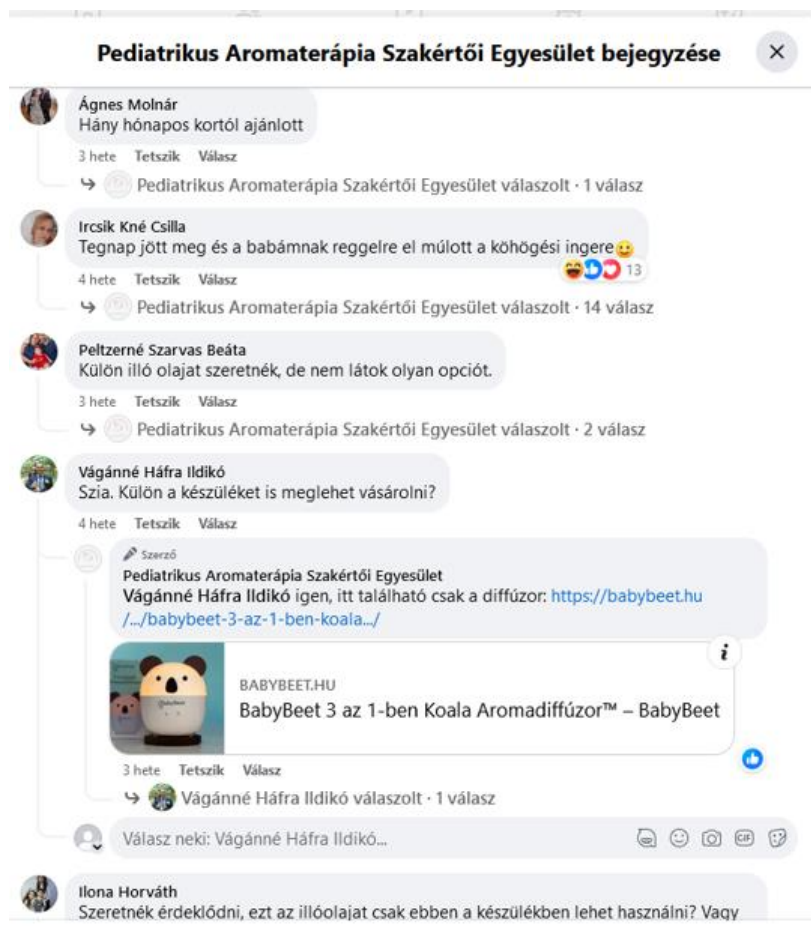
Pediatrikus Aromaterápia Szakértői Egyesület bejegyzése

Ágnes Molnár
Hány hónapos kortól ajánlott
3 hete Tetszik Válasz
Pediatrikus Aromaterápia Szakértői Egyesület válaszolt · 1 válasz

Ircsik Kné Csilla
Tegnap jött meg és a babámnak reggelre el múlott a köhögési ingere😊
4 hete Tetszik Válasz 13
Pediatrikus Aromaterápia Szakértői Egyesület válaszolt · 14 válasz

Peltzerné Szarvas Beáta
Külön illó olajat szeretnék, de nem látok olyan opciót.
3 hete Tetszik Válasz
Pediatrikus Aromaterápia Szakértői Egyesület válaszolt · 2 válasz

Vágánné Háfra Ildikó
Szia. Külön a készüléket is meglehet vásárolni?
4 hete Tetszik Válasz

Szerző
Pediatrikus Aromaterápia Szakértői Egyesület
Vágánné Háfra Ildikó igen, itt található csak a diffúzor: https://babybeet.hu/.../babybeet-3-az-1-ben-koala.../

BABYBEET.HU
BabyBeet 3 az 1-ben Koala Aromadiffúzor™ – BabyBeet
3 hete Tetszik Válasz
Vágánné Háfra Ildikó válaszolt · 1 válasz

Válasz neki: Vágánné Háfra Ildikó...

Ilona Horváth
Szeretnék érdeklődni, ezt az illóolajat csak ebben a készülékben lehet használni? Vagy